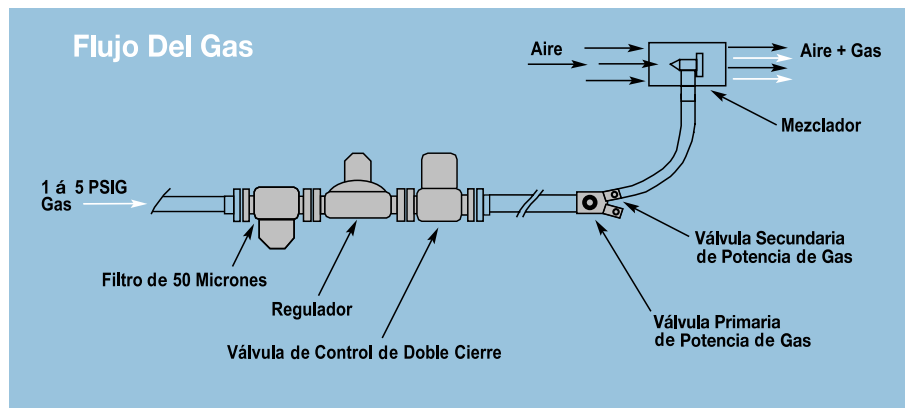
Flujo Del Gas

Aire

Aire + Gas

Mezclador

1 á 5 PSIG
Gas

Válvula Secundaria
de Potencia de Gas

Filtro de 50 Microne s

Regulador

Válvula Primaria
de Potencia de Gas

Válvula de Control de Doble Cierre